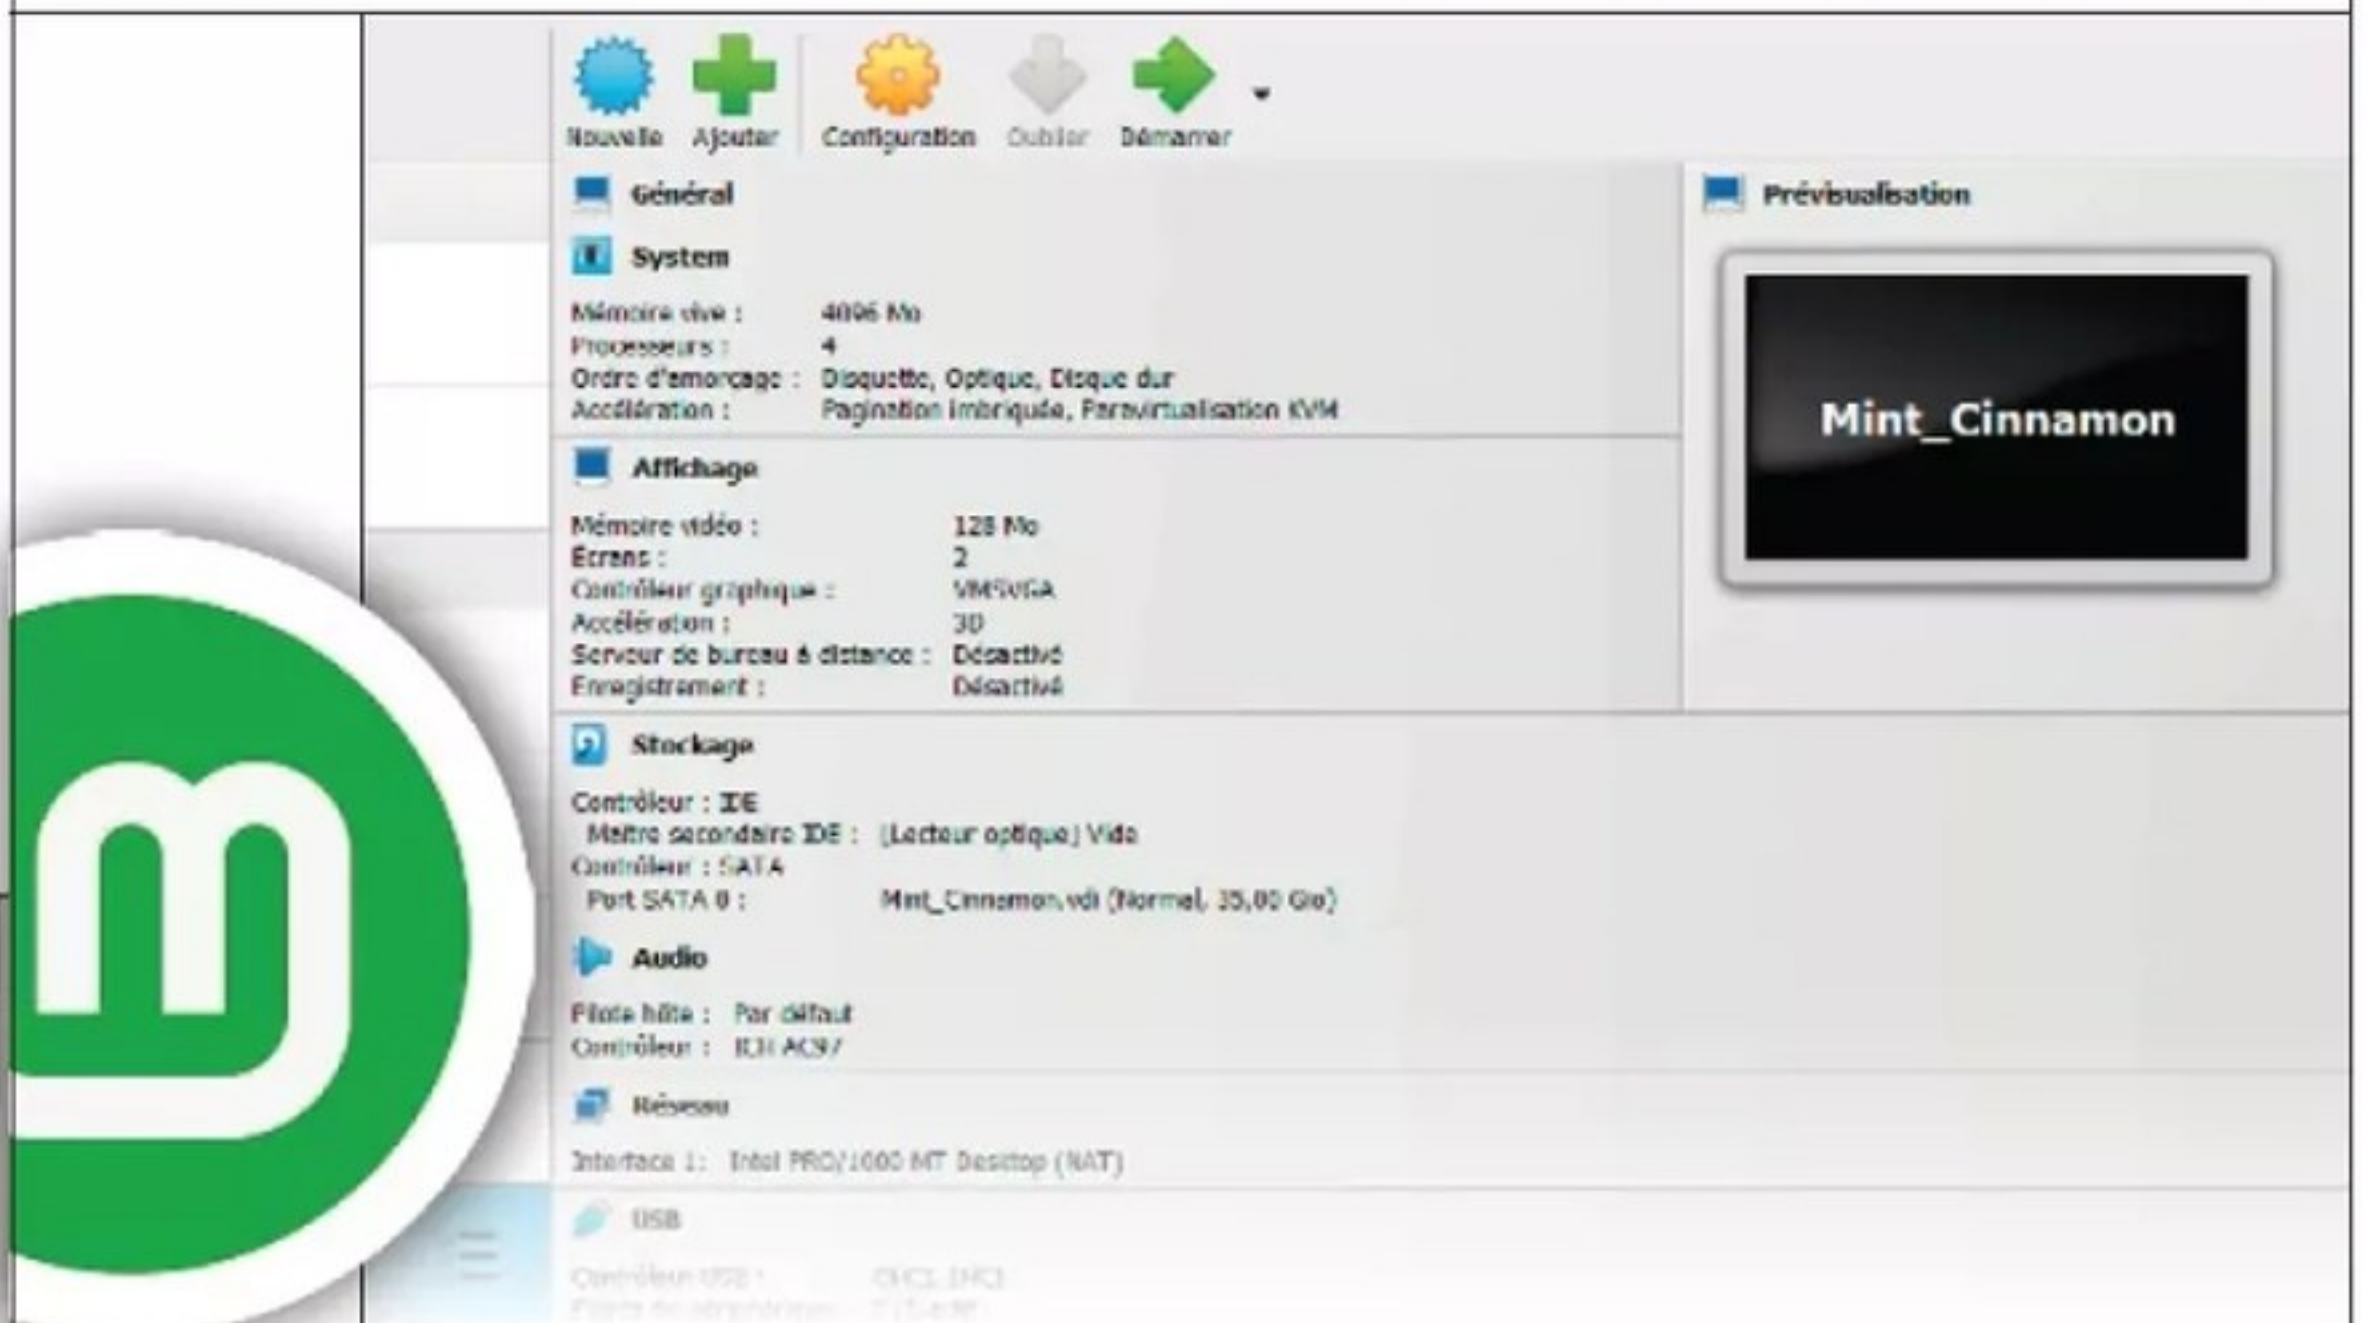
Nouvelle Ajouter Configuration Oublier Démarrer

Général

System

Mémoire vive : 4096 Mo
Processeurs : 4
Ordre d'amorçage : Disquette, Optique, Disque dur
Accélération : Pagination imbriquée, Paravirtualisation KVM

Affichage

Mémoire vidéo : 128 Mo
Écrans : 2
Contrôleur graphique : VMSVGA
Accélération : 3D
Serveur de bureau à distance : Désactivé
Enregistrement : Désactivé

Stockage

Contrôleur : IDE
Maître secondaire IDE : [Lecteur optique] Vide
Contrôleur : SATA
Port SATA 0 : Mint_Cinnamon.vdi (Normal, 35,00 Gio)

Audio

Pilote hôte : Par défaut
Contrôleur : ICH AC97

Réseau

Interface 1: Intel PRO/1000 MT Desktop (NAT)

USB

Contrôleur USB : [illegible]
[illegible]

Prévisualisation

Mint_Cinnamon